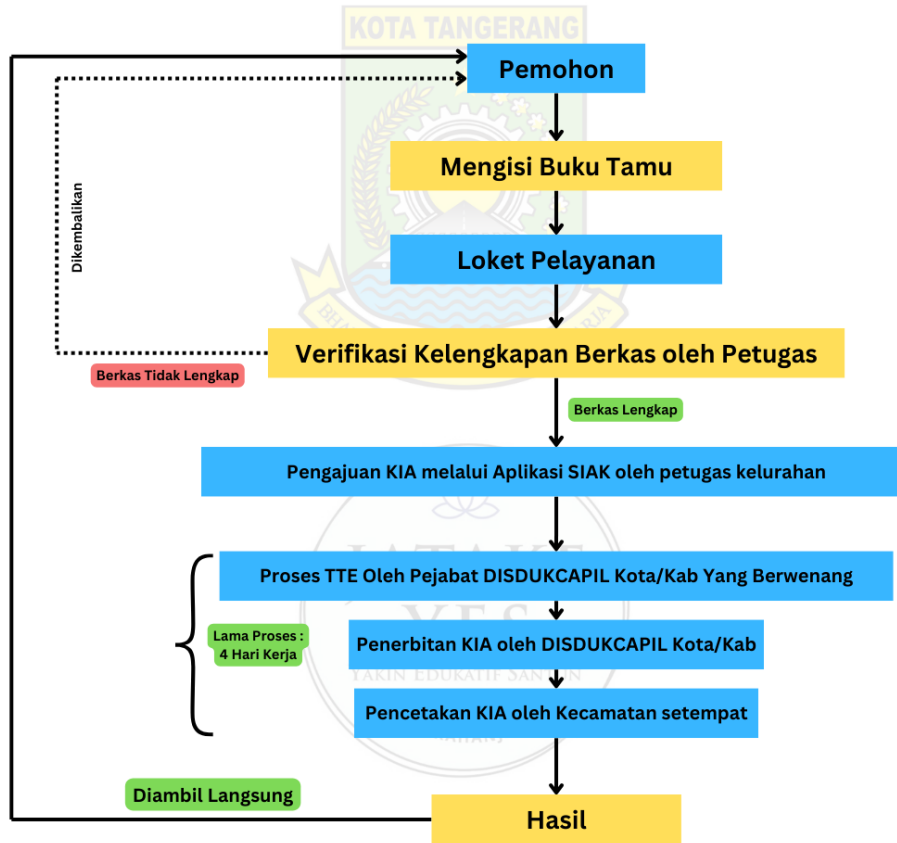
KOTA TANGERANG

Pemohon

Mengisi Buku Tamu

Loket Pelayanan

Dikembalikan

Verifikasi Kelengkapan Berkas oleh Petugas

Berkas Tidak Lengkap

Berkas Lengkap

Pengajuan KIA melalui Aplikasi SIAK oleh petugas kelurahan

Proses TTE Oleh Pejabat DISDUKCAPIL Kota/Kab Yang Berwenang

Lama Proses : 4 Hari Kerja

Penerbitan KIA oleh DISDUKCAPIL Kota/Kab

YAKIN EDUKATIF SANTUN

Pencetakan KIA oleh Kecamatan setempat

Diambil Langsung

Hasil